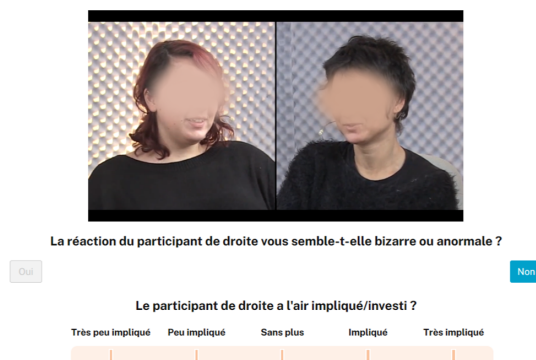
La réaction du participant de droite vous semble-t-elle bizarre ou anormale ?

Oui

Non

Le participant de droite a l'air impliqué/investi ?

| Très peu impliqué | Peu impliqué | Sans plus | Impliqué | Très impliqué |
|---|---|---|---|---|